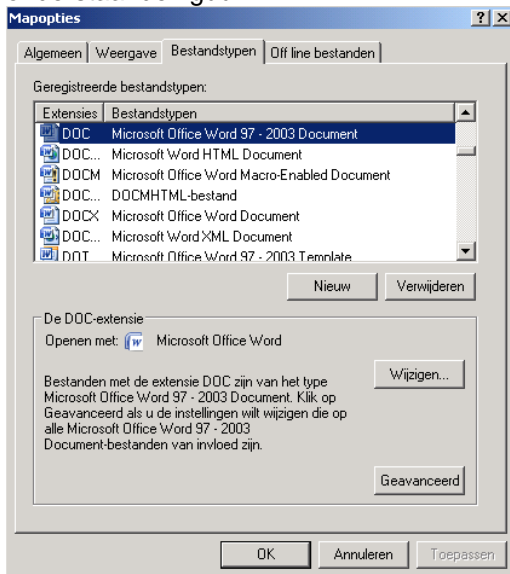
Mapopties

? X

Algemeen | Weergave | Bestandstypen | Off line bestanden

Geregistreerde bestandstypen:

| Extensies | Bestandstypen |
|---|---|
| DOC | Microsoft Office Word 97 - 2003 Document |
| DOC... | Microsoft Word HTML Document |
| DOCM | Microsoft Office Word Macro-Enabled Document |
| DOC... | DOCMHTML-bestand |
| DOCX | Microsoft Office Word Document |
| DOC... | Microsoft Word XML Document |
| DOT | Microsoft Office Word 97 - 2003 Template |

Nieuw | Verwijderen

De DOC-extensie

Openen met: Microsoft Office Word

Wijzigen...

Bestanden met de extensie DOC zijn van het type Microsoft Office Word 97 - 2003 Document. Klik op Geavanceerd als u de instellingen wilt wijzigen die op alle Microsoft Office Word 97 - 2003 Document-bestanden van invloed zijn.

Geavanceerd

OK | Annuleren | Toepassen